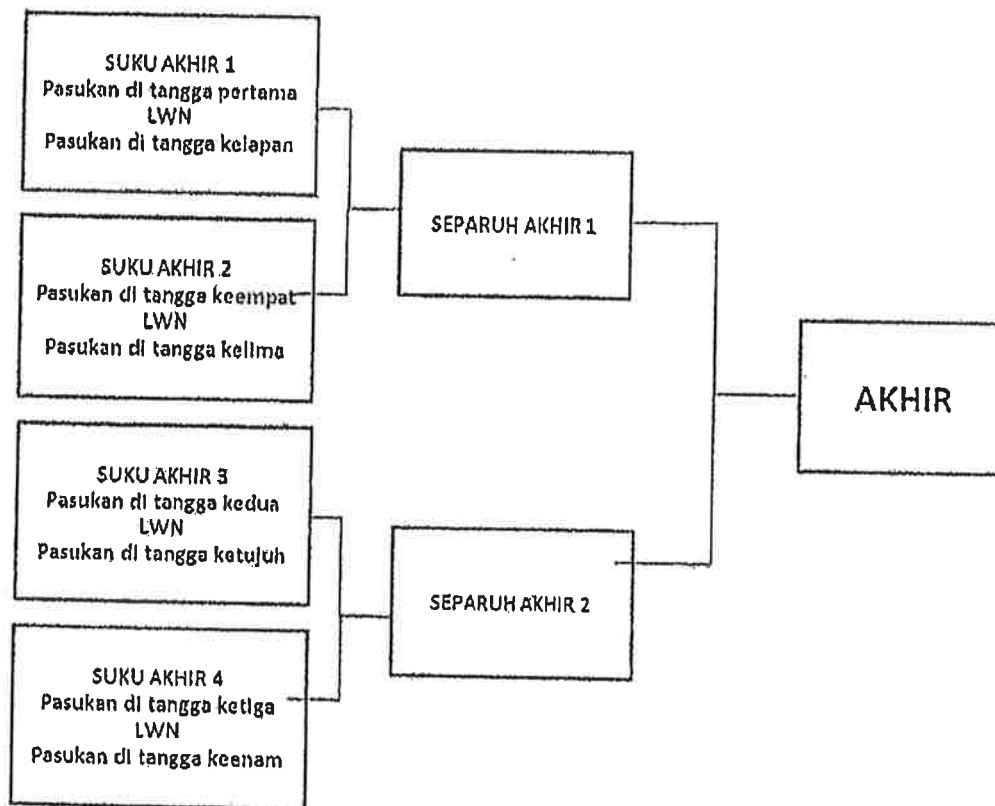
SUKU AKHIR 1
Pasukan di tangga pertama
LWN
Pasukan di tangga kelapan

SUKU AKHIR 2
Pasukan di tangga keempat
LWN
Pasukan di tangga kelima

SUKU AKHIR 3
Pasukan di tangga kedua
LWN
Pasukan di tangga ketujuh

SUKU AKHIR 4
Pasukan di tangga ketiga
LWN
Pasukan di tangga keenam

SEPARUH AKHIR 1

SEPARUH AKHIR 2

AKHIR